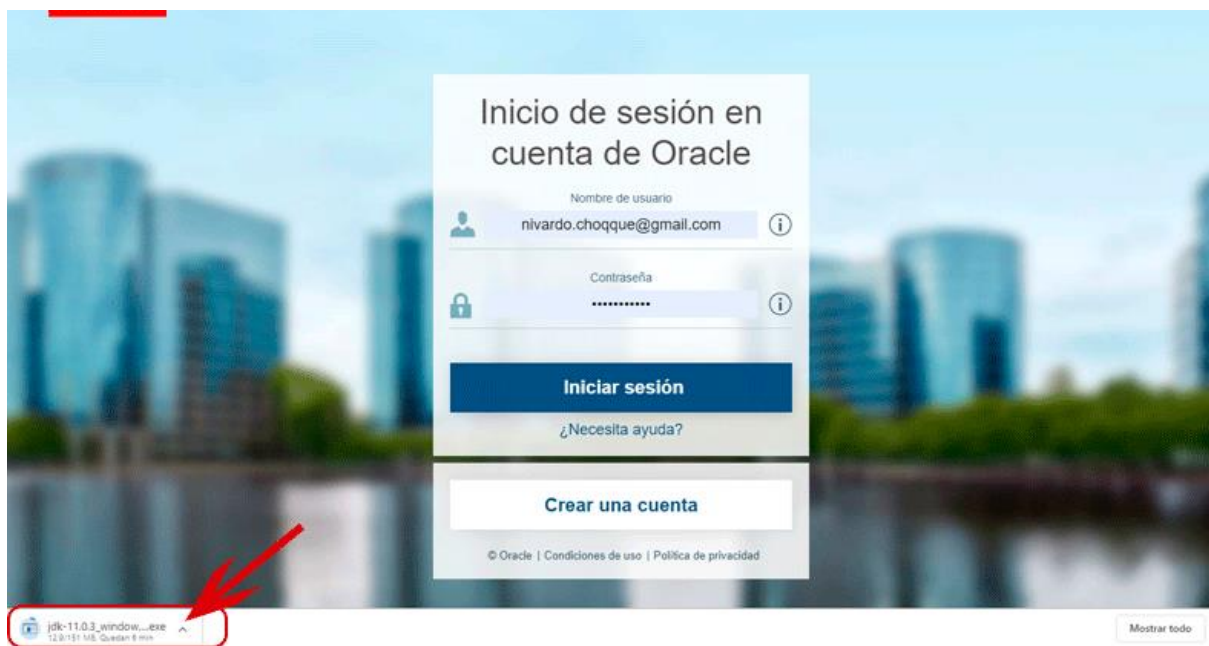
Inicio de sesión en cuenta de Oracle

Nombre de usuario

nivardo.choqque@gmail.com

Contraseña

···········

Iniciar sesión

¿Necesita ayuda?

Crear una cuenta

© Oracle | Condiciones de uso | Política de privacidad

jdk-11.0.3_window....exe
12.9/151 MB, Quedan 6 min

Mostrar todo